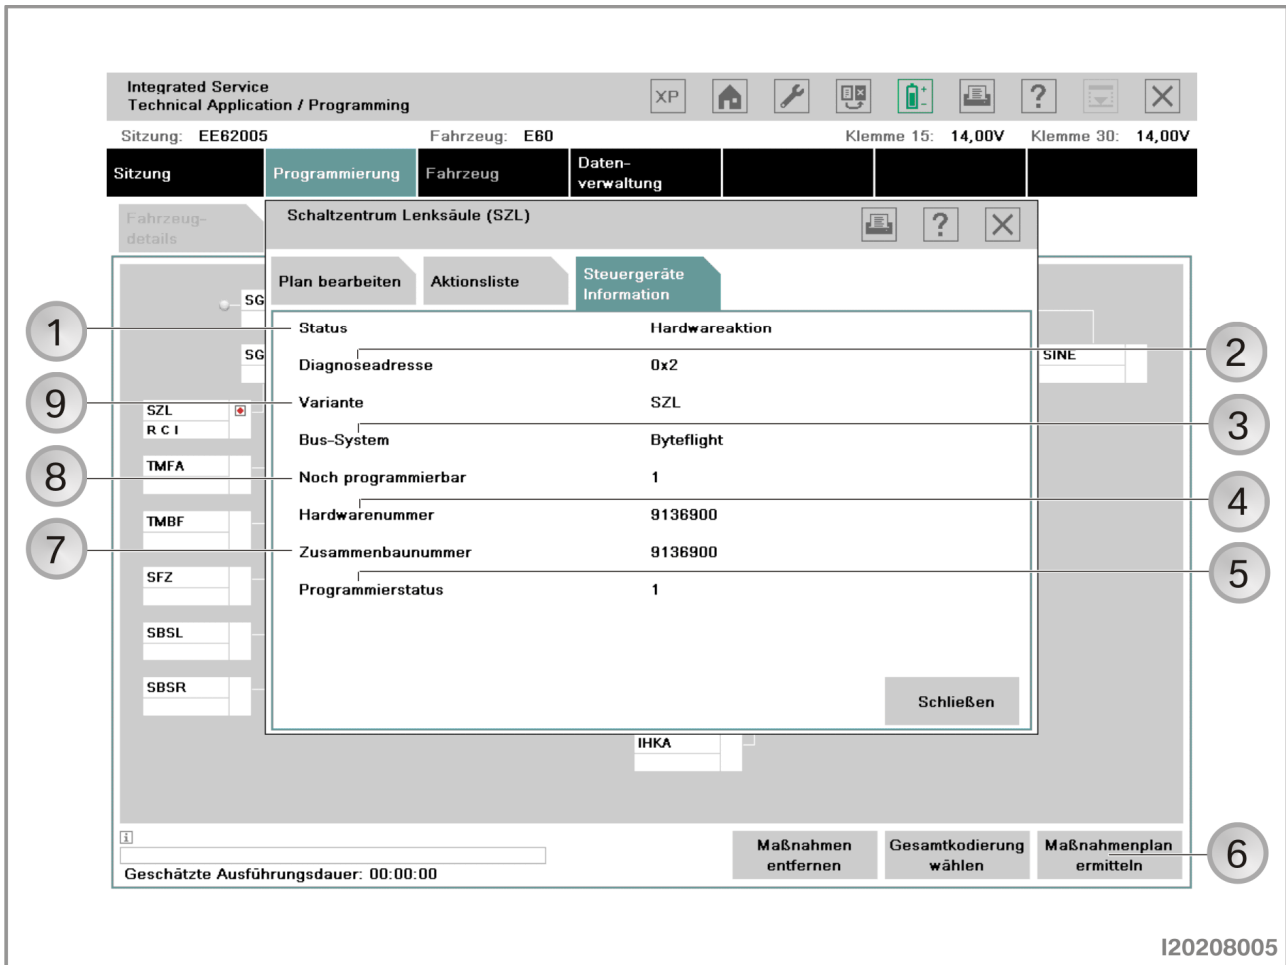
Integrated Service
Technical Application / Programming

XP

Sitzung: EE62005 Fahrzeug: E60 Klemme 15: 14,00V Klemme 30: 14,00V

Sitzung | Programmierung | Fahrzeug | Daten-verwaltung

Fahrzeug-details

Schaltzentrum Lenksäule (SZL)

Plan bearbeiten | Aktionsliste | Steuergeräte Information

| | |
|---|---|
| Status | Hardwareaktion |
| Diagnoseadresse | 0x2 |
| Variante | SZL |
| Bus-System | Byteflight |
| Noch programmierbar | 1 |
| Hardwarenummer | 9136900 |
| Zusammenbaunummer | 9136900 |
| Programmierstatus | 1 |

Schließen

SG
SG
SZL
RCI
TMFA
TMBF
SFZ
SBSL
SBSR
SINE
IHKA

1
2
9
3
8
4
7
5
6

i
Geschätzte Ausführungsdauer: 00:00:00

Maßnahmen entfernen | Gesamtkodierung wählen | Maßnahmenplan ermitteln

I20208005